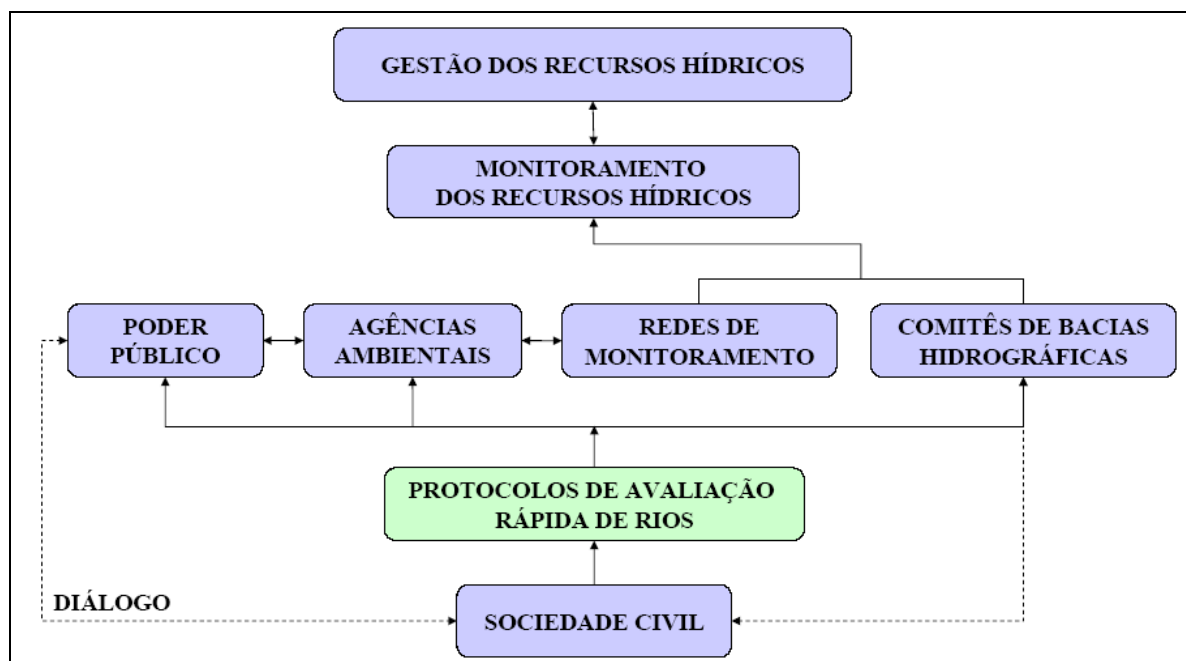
GESTÃO DOS RECURSOS HÍDRICOS

MONITORAMENTO
DOS RECURSOS HÍDRICOS

PODER
PÚBLICO

AGÊNCIAS
AMBIENTAIS

REDES DE
MONITORAMENTO

COMITÊS DE BACIAS
HIDROGRÁFICAS

PROTOCOLOS DE AVALIAÇÃO
RÁPIDA DE RIOS

DIÁLOGO

SOCIEDADE CIVIL